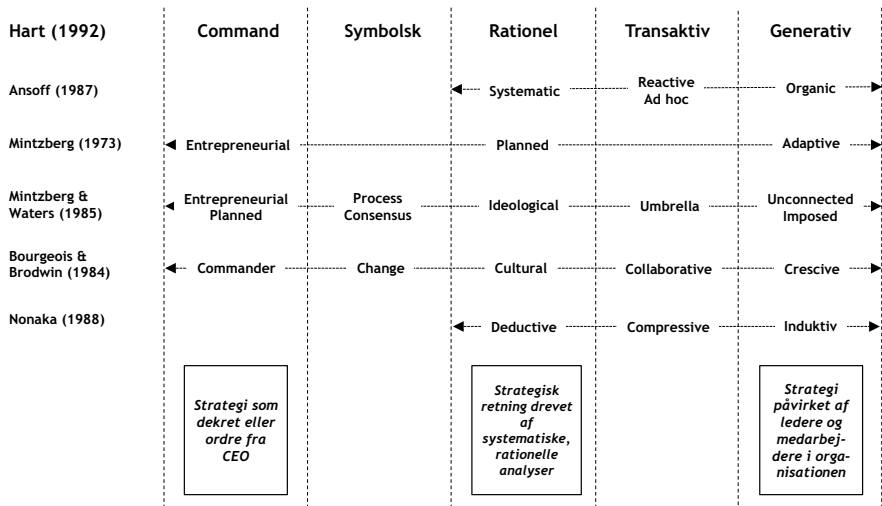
| Hart (1992) | Command | Symbolsk | Rationel | Transaktiv | Generativ |
|---|---|---|---|---|---|
| Ansoff (1987) | | | Systematic | Reactive Ad hoc | Organic |
| Mintzberg (1973) | Entrepreneurial | | Planned | | Adaptive |
| Mintzberg & Waters (1985) | Entrepreneurial Planned | Process Consensus | Ideological | Umbrella | Unconnected Imposed |
| Bourgeois & Brodwin (1984) | Commander | Change | Cultural | Collaborative | Crescive |
| Nonaka (1988) | | | Deductive | Compressive | Induktiv |

Strategi som dekret eller ordre fra CEO

Strategisk retning drevet af systematiske, rationelle analyser

Strategi påvirket af ledere og medarbejdere i organisationen